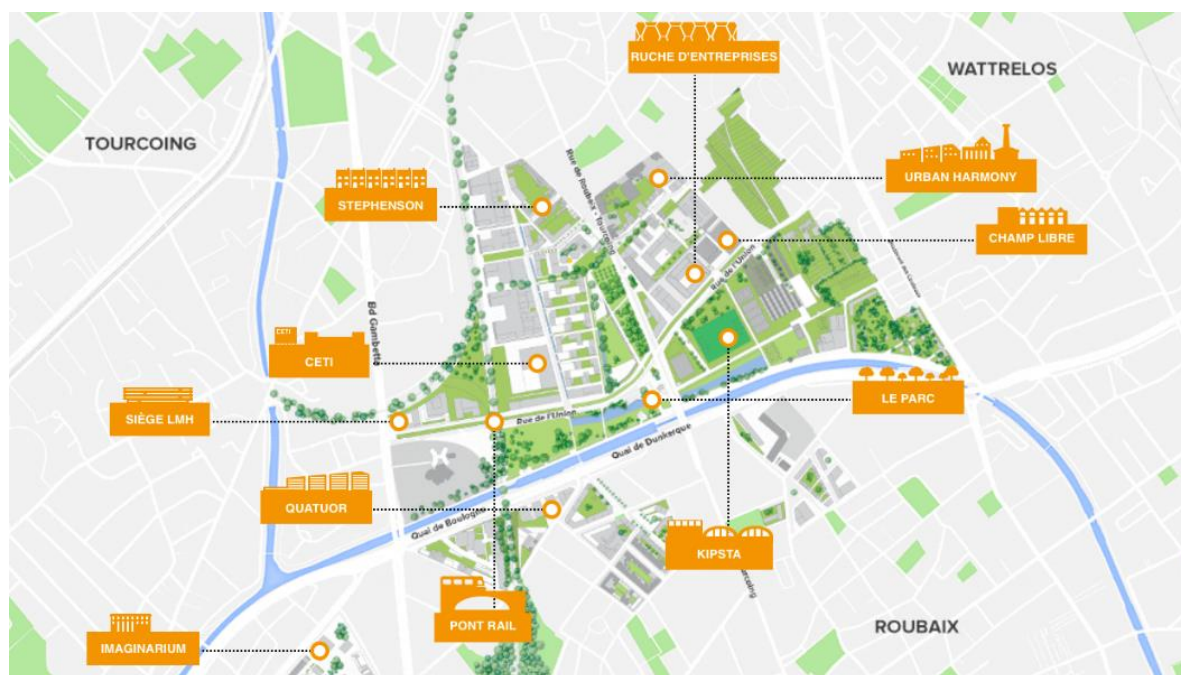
RUCHE D'ENTREPRISES

WATTRELOS

TOURCOING

URBAN HARMONY

STEPHENSON

CHAMP LIBRE

Rue de Roubaix - Tourcoing

Rue de l'Union

Bd Gambetta

CETI

CETI

SIÈGE LMH

LE PARC

Rue de l'Union

Quai de Dunkerque

QUATUOR

Quai de Boulogne

KIPSTA

PONT RAIL

ROUBAIX

IMAGINARIUM